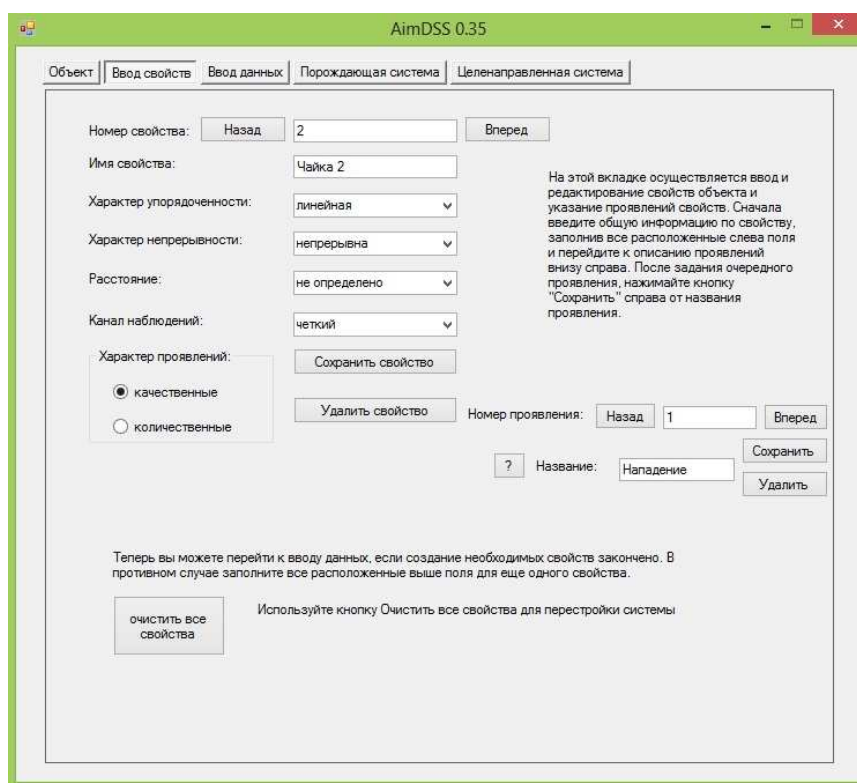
AimDSS 0.35

Объект | Ввод свойств | Ввод данных | Порождающая система | Целенаправленная система

Номер свойства: Назад 2 Вперед

Имя свойства: Чайка 2

Характер упорядоченности: линейная

Характер непрерывности: непрерывна

Расстояние: не определено

Канал наблюдений: четкий

На этой вкладке осуществляется ввод и редактирование свойств объекта и указание проявлений свойств. Сначала введите общую информацию по свойству, заполнив все расположенные слева поля и перейдите к описанию проявлений внизу справа. После задания очередного проявления, нажимайте кнопку "Сохранить" справа от названия проявления.

Характер проявлений:

качественные

количественные

Сохранить свойство

Удалить свойство

Номер проявления: Назад 1 Вперед

Сохранить

? Название: Нападение

Удалить

Теперь вы можете перейти к вводу данных, если создание необходимых свойств закончено. В противном случае заполните все расположенные выше поля для еще одного свойства.

очистить все свойства

Используйте кнопку Очистить все свойства для перестройки системы